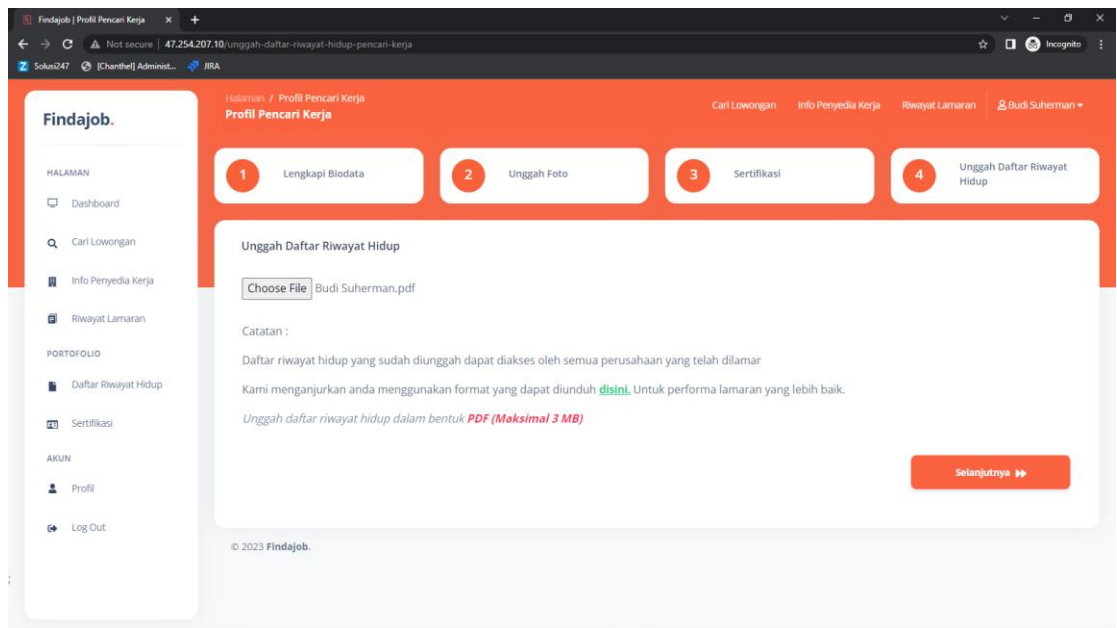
Findajob | Profil Pencari Kerja × +

Not secure | 47.254.207.10/unggah-daftar-riwayat-hidup-pencari-kerja

Incognito

Solusi247 [Chanthel] Administ... JIRA

Findajob.

HALAMAN

Dashboard

Cari Lowongan

Info Penyedia Kerja

Riwayat Lamaran

PORTOFOLIO

Daftar Riwayat Hidup

Sertifikasi

AKUN

Profil

Log Out

Halaman / Profil Pencari Kerja

Profil Pencari Kerja

Cari Lowongan Info Penyedia Kerja Riwayat Lamaran Budi Suherman

1 Lengkapi Biodata

2 Unggah Foto

3 Sertifikasi

4 Unggah Daftar Riwayat Hidup

Unggah Daftar Riwayat Hidup

Choose File Budi Suherman.pdf

Catatan :

Daftar riwayat hidup yang sudah diunggah dapat diakses oleh semua perusahaan yang telah dilamar

Kami menganjurkan anda menggunakan format yang dapat diunduh disini. Untuk performa lamaran yang lebih baik.

Unggah daftar riwayat hidup dalam bentuk PDF (Maksimal 3 MB)

Selanjutnya

© 2023 Findajob.